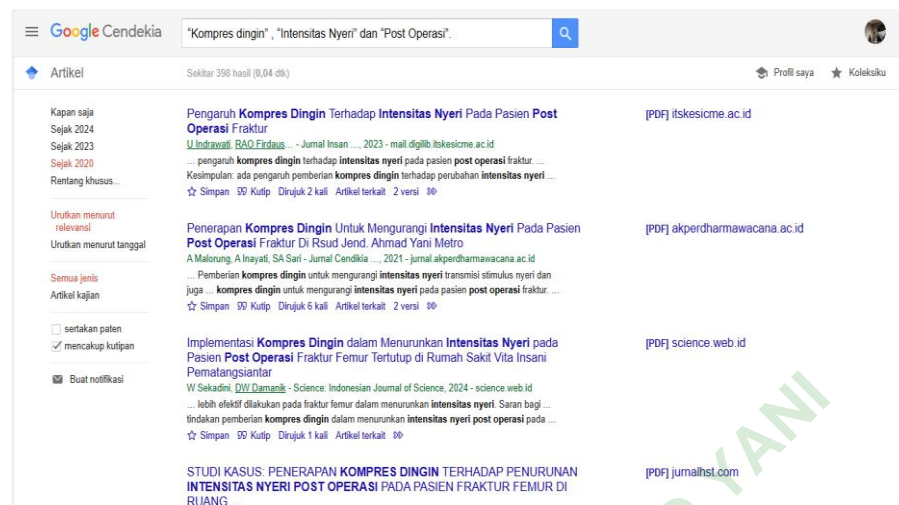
Google Cendekia

"Kompres dingin" , "Intensitas Nyeri" dan "Post Operasi".

Artikel

Sekitar 398 hasil (0,04 dtk)

Profil saya

Koleksiku

Kapan saja
Sejak 2024
Sejak 2023
Sejak 2020
Rentang khusus...

Urutkan menurut relevansi
Urutkan menurut tanggal

Semua jenis
Artikel kajian

sertakan paten
mencakup kutipan

Buat notifikasi

Pengaruh Kompres Dingin Terhadap Intensitas Nyeri Pada Pasien Post Operasi Fraktur
U Indrawati, RAO Firdaus... - Jurnal Insan ..., 2023 - mail.digilib.itskesicme.ac.id
... pengaruh kompres dingin terhadap intensitas nyeri pada pasien post operasi fraktur. ... Kesimpulan: ada pengaruh pemberian kompres dingin terhadap perubahan intensitas nyeri ...
Simpan Kutip Dirujuk 2 kali Artikel terkait 2 versi

[PDF] itskesicme.ac.id

Penerapan Kompres Dingin Untuk Mengurangi Intensitas Nyeri Pada Pasien Post Operasi Fraktur Di Rsud Jend. Ahmad Yani Metro
A Malorung, A Inayati, SA Sari - Jurnal Cendikia ..., 2021 - jurnal.akperdharmawacana.ac.id
... Pemberian kompres dingin untuk mengurangi intensitas nyeri transmisi stimulus nyeri dan juga ... kompres dingin untuk mengurangi intensitas nyeri pada pasien post operasi fraktur. ...
Simpan Kutip Dirujuk 6 kali Artikel terkait 2 versi

[PDF] akperdharmawacana.ac.id

Implementasi Kompres Dingin dalam Menurunkan Intensitas Nyeri pada Pasien Post Operasi Fraktur Femur Tertutup di Rumah Sakit Vita Insani Pematangsiantar
W Sekadini, DW Damanik - Science: Indonesian Journal of Science, 2024 - science.web.id
... lebih efektif dilakukan pada fraktur femur dalam menurunkan intensitas nyeri. Saran bagi ... tindakan pemberian kompres dingin dalam menurunkan intensitas nyeri post operasi pada ...
Simpan Kutip Dirujuk 1 kali Artikel terkait

[PDF] science.web.id

STUDI KASUS: PENERAPAN KOMPRES DINGIN TERHADAP PENURUNAN INTENSITAS NYERI POST OPERASI PADA PASIEN FRAKTUR FEMUR DI RUANG

[PDF] jurnalhst.com

YANI